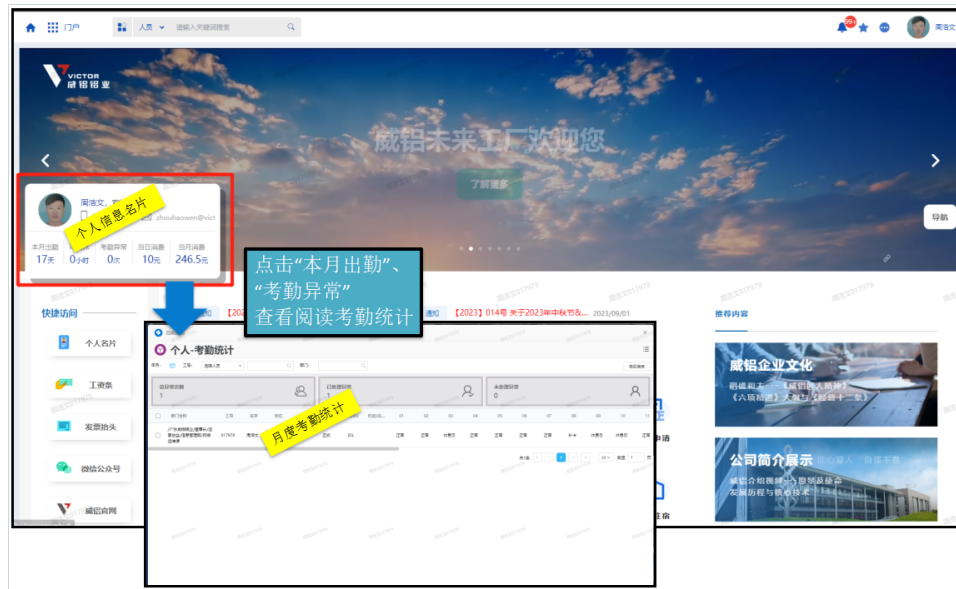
门户 人员 请输入关键词搜索 99+ 周浩文

VICTOR 威铝铝业

威铝未来工厂欢迎您

了解更多

导航

周浩文

zhouhaowen@vict

个人信息名片

本月出勤 17天 | 考勤异常 0小时 | 考勤异常 0次 | 当日消费 10元 | 当月消费 246.5元

点击“本月出勤”、“考勤异常”查看阅读考勤统计

快捷访问

个人名片

工资条

发票抬头

微信公众号

威铝官网

【2023】014号 关于2023年中秋节&... 2023/09/01

推荐内容

威铝企业文化

公司简介展示

个人-考勤统计

出勤天数 1

已处理异常 1

未处理异常 0

月度考勤统计

717979

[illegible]